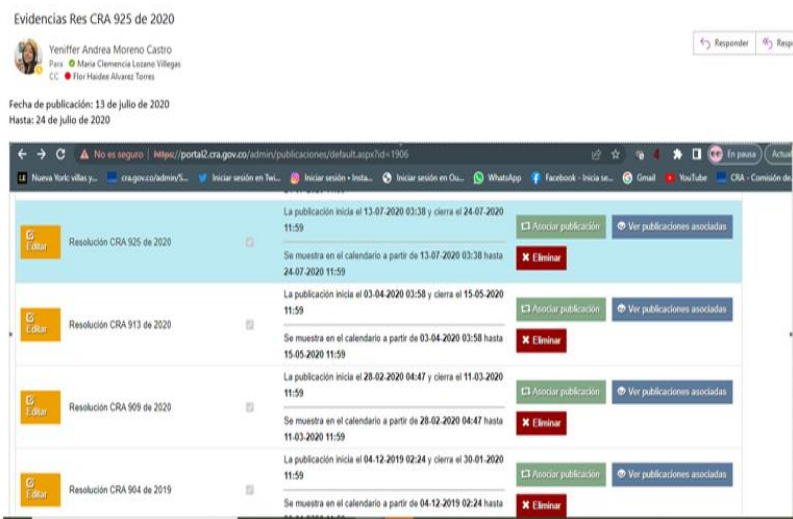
Evidencias Res CRA 925 de 2020

Yeniffer Andrea Moreno Castro
Para Maria Clemencia Lozano Villegas
CC Flor Haidee Alvarez Torres

Responder Resp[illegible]

Fecha de publicación: 13 de julio de 2020
Hasta: 24 de julio de 2020

No es seguro https://portal2.cra.gov.co/admin/publicaciones/default.aspx?id=1906

En pausa Actu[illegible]

Nueva York: villas y... cra.gov.co/admin/S... Iniciar sesión en Twi... Iniciar sesión • Insta... Iniciar sesión en Ou... WhatsApp Facebook - Inicia se... Gmail YouTube CRA - Comisión de...

| | | | | |
|---|---|---|---|---|
| Editar | Resolución CRA 925 de 2020 | La publicación inicia el 13-07-2020 03:38 y cierra el 24-07-2020 11:59<br>Se muestra en el calendario a partir de 13-07-2020 03:38 hasta 24-07-2020 11:59 | Asociar publicación<br>Eliminar | Ver publicaciones asociadas |
| Editar | Resolución CRA 913 de 2020 | La publicación inicia el 03-04-2020 03:58 y cierra el 15-05-2020 11:59<br>Se muestra en el calendario a partir de 03-04-2020 03:58 hasta 15-05-2020 11:59 | Asociar publicación<br>Eliminar | Ver publicaciones asociadas |
| Editar | Resolución CRA 909 de 2020 | La publicación inicia el 28-02-2020 04:47 y cierra el 11-03-2020 11:59<br>Se muestra en el calendario a partir de 28-02-2020 04:47 hasta 11-03-2020 11:59 | Asociar publicación<br>Eliminar | Ver publicaciones asociadas |
| Editar | Resolución CRA 904 de 2019 | La publicación inicia el 04-12-2019 02:24 y cierra el 30-01-2020 11:59<br>Se muestra en el calendario a partir de 04-12-2019 02:24 hasta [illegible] | Asociar publicación<br>Eliminar | Ver publicaciones asociadas |